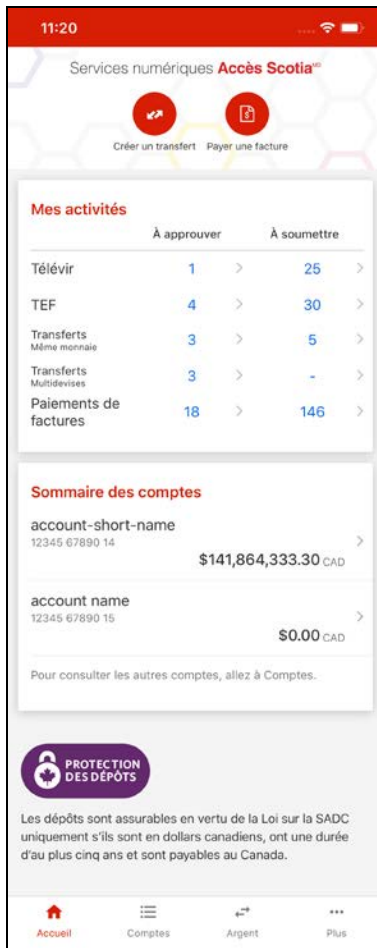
11:20

Services numériques Accès Scotia$^{MD}$

Créer un transfert Payer une facture

Mes activités

| | À approuver | À soumettre |
|---|---|---|
| Télévir | 1 | 25 |
| TEF | 4 | 30 |
| Transferts Même monnaie | 3 | 5 |
| Transferts Multidevises | 3 | - |
| Paiements de factures | 18 | 146 |

Sommaire des comptes

account-short-name
12345 67890 14
$141,864,333.30 CAD

account name
12345 67890 15
$0.00 CAD

Pour consulter les autres comptes, allez à Comptes.

PROTECTION DES DÉPÔTS

Les dépôts sont assurables en vertu de la Loi sur la SADC uniquement s'ils sont en dollars canadiens, ont une durée d'au plus cinq ans et sont payables au Canada.

Accueil Comptes Argent Plus